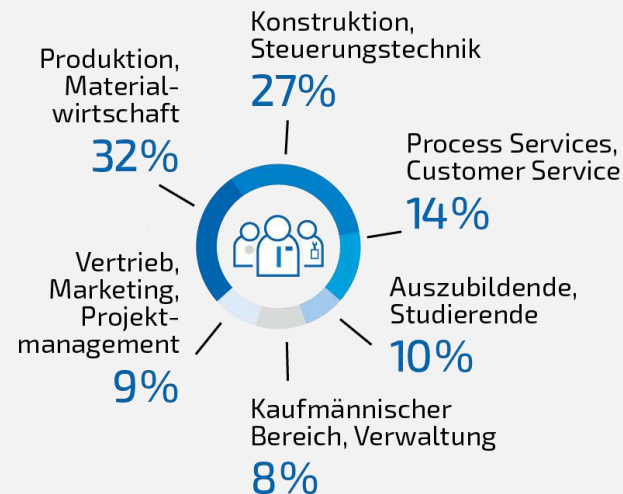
Konstruktion, Steuerungstechnik
27%

Produktion, Materialwirtschaft
32%

Process Services, Customer Service
14%

Vertrieb, Marketing, Projektmanagement
9%

Auszubildende, Studierende
10%

Kaufmännischer Bereich, Verwaltung
8%